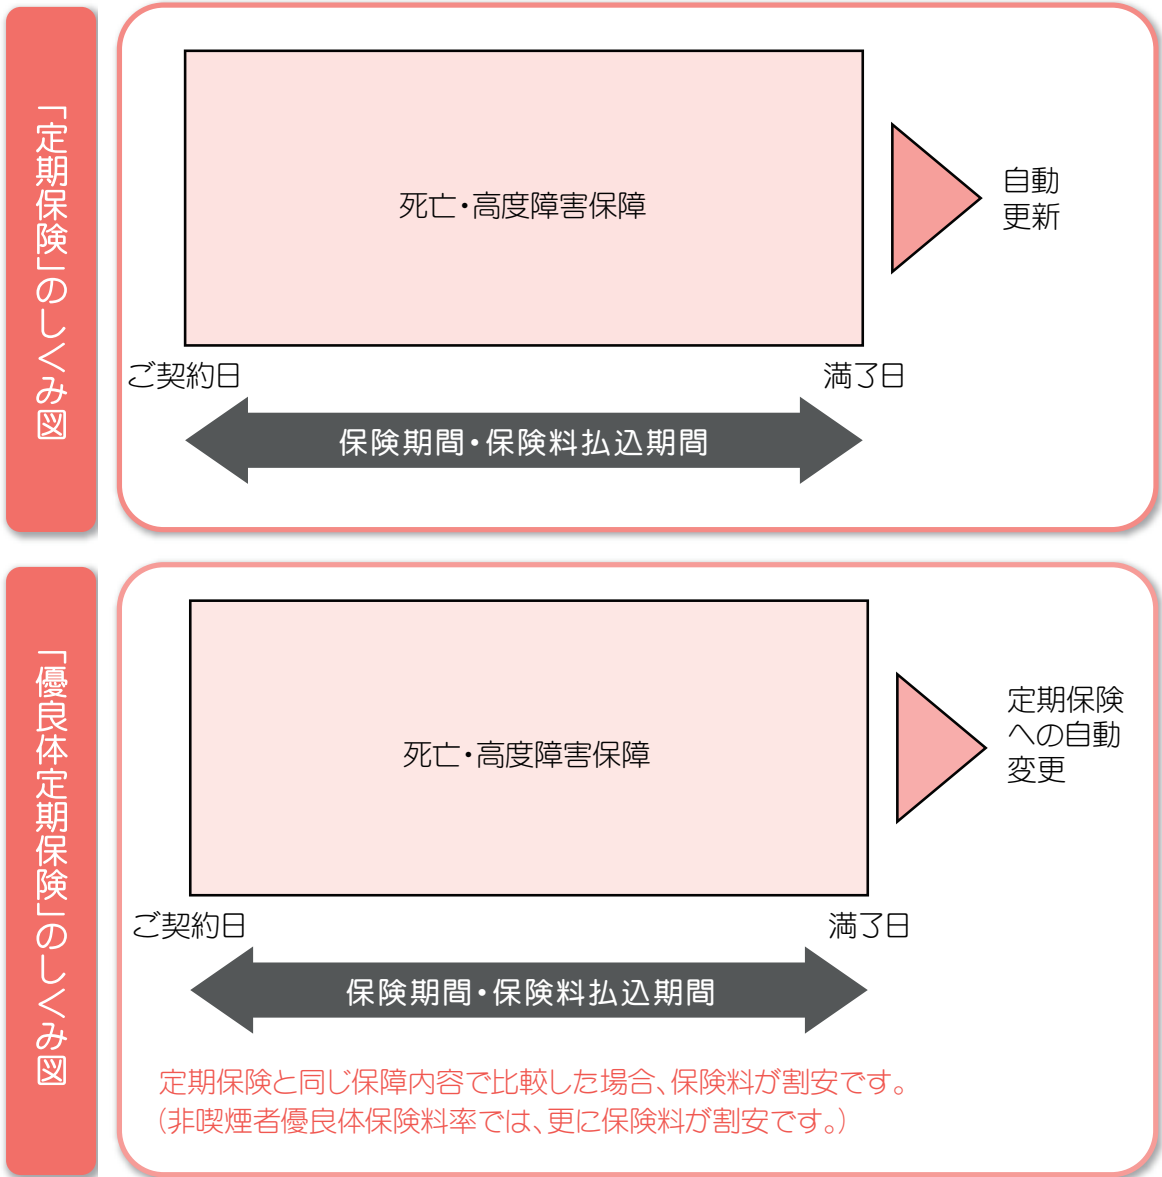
「定期保険」のしくみ図

死亡・高度障害保障

自動更新

ご契約日

満了日

保険期間・保険料払込期間

「優良体定期保険」のしくみ図

死亡・高度障害保障

定期保険への自動変更

ご契約日

満了日

保険期間・保険料払込期間

定期保険と同じ保障内容で比較した場合、保険料が割安です。
(非喫煙者優良体保険料率では、更に保険料が割安です。)